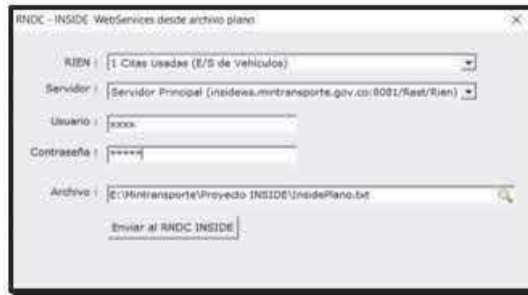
RNDC - INSIDE WebServices desde archivo plano

RIEN : 1 Citas Usadas (E/S de Vehículos)

Servidor : Servidor Principal (insidews.mintransporte.gov.co:8081/Rest/Rien)

Usuario : xxxx

Contraseña : *****

Archivo : E:\Mintransporte\Proyecto INSIDE\InsidePlano.txt

Enviar al RNDC INSIDE